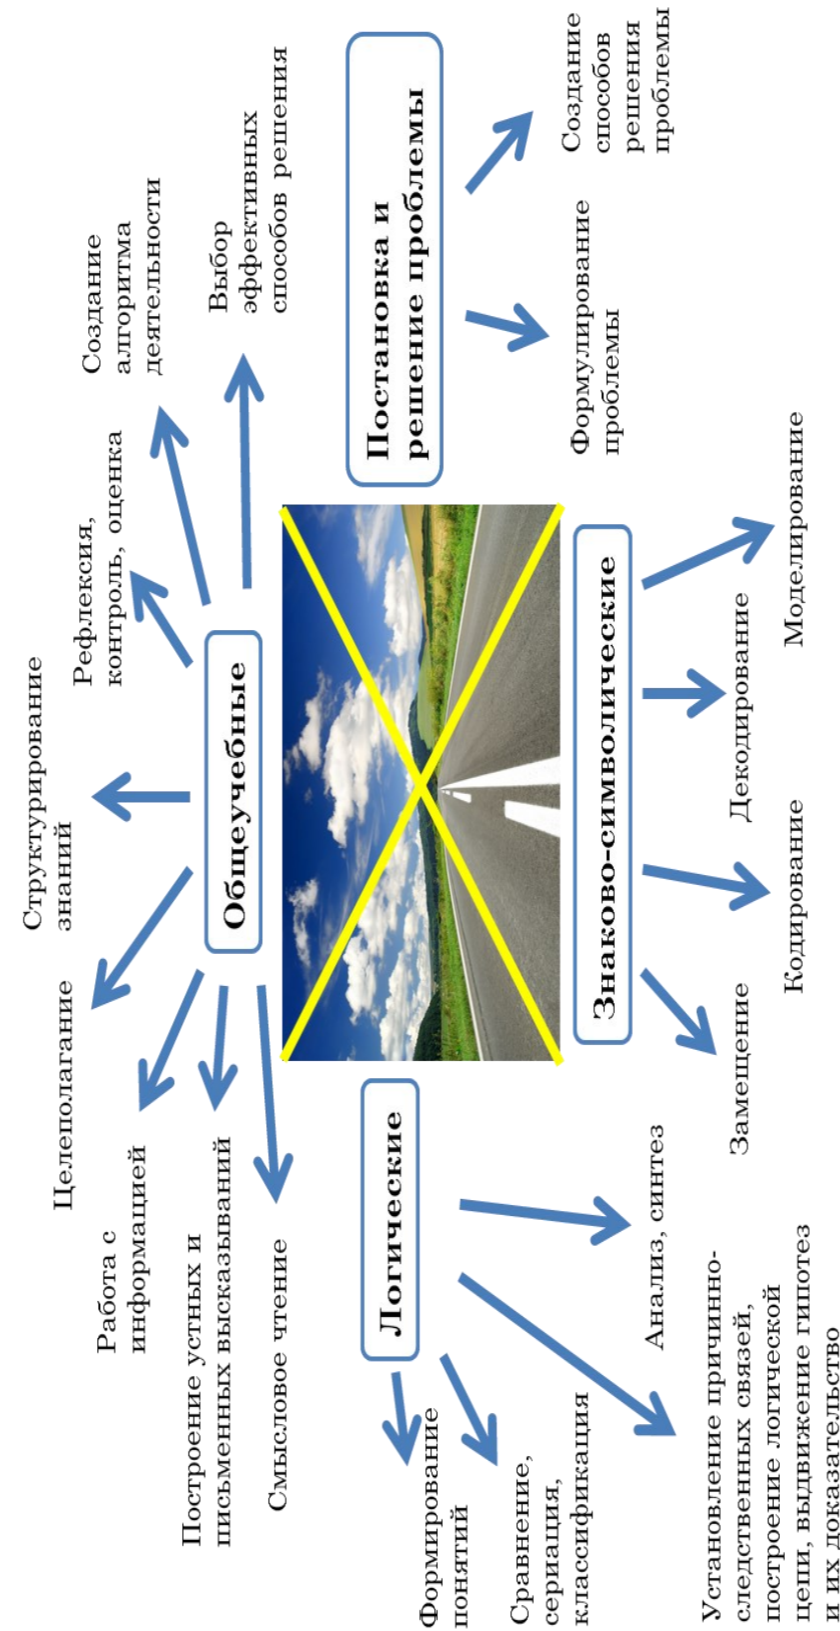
Общеучебные

Целеполагание

Структурирование знаний

Рефлексия, контроль, оценка

Создание алгоритма деятельности

Выбор эффективных способов решения

Работа с информацией

Построение устных и письменных высказываний

Смысловое чтение

Постановка и решение проблемы

Формулирование проблемы

Создание способов решения проблемы

Знаково-символические

Замещение

Кодирование

Декодирование

Моделирование

Логические

Формирование понятий

Сравнение, сериация, классификация

Анализ, синтез

Установление причинно-следственных связей, построение логической цепи, выдвижение гипотез и их доказательство